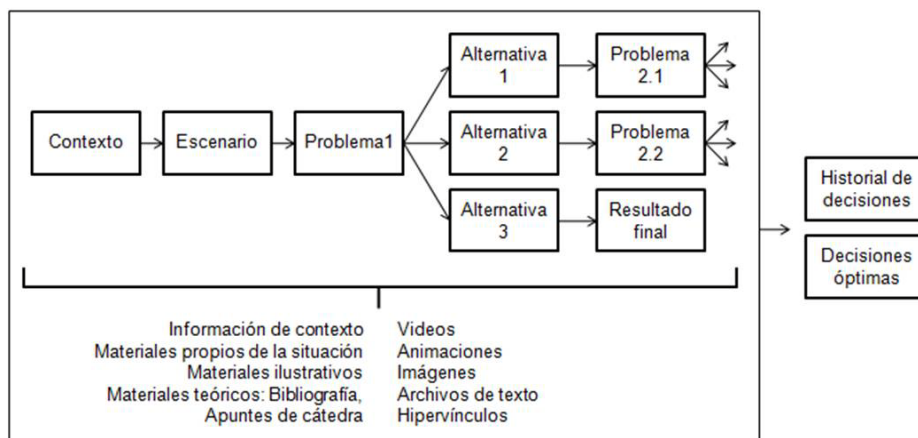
Contexto

Escenario

Problema1

Alternativa 1

Alternativa 2

Alternativa 3

Problema 2.1

Problema 2.2

Resultado final

Historial de decisiones

Decisiones óptimas

Información de contexto
Materiales propios de la situación
Materiales ilustrativos
Materiales teóricos: Bibliografía,
Apuntes de cátedra

Videos
Animaciones
Imágenes
Archivos de texto
Hipervínculos